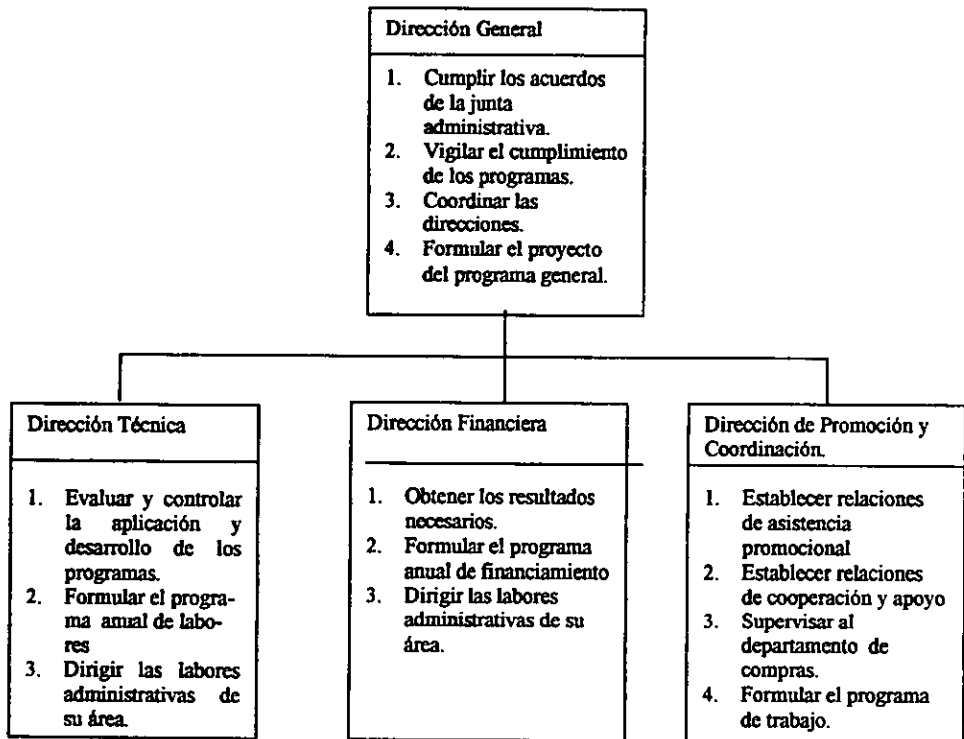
Dirección General

1. Cumplir los acuerdos de la junta administrativa.
2. Vigilar el cumplimiento de los programas.
3. Coordinar las direcciones.
4. Formular el proyecto del programa general.

Dirección Técnica

1. Evaluar y controlar la aplicación y desarrollo de los programas.
2. Formular el programa anual de labores
3. Dirigir las labores administrativas de su área.

Dirección Financiera

1. Obtener los resultados necesarios.
2. Formular el programa anual de financiamiento
3. Dirigir las labores administrativas de su área.

Dirección de Promoción y Coordinación.

1. Establecer relaciones de asistencia promocional
2. Establecer relaciones de cooperación y apoyo
3. Supervisar al departamento de compras.
4. Formular el programa de trabajo.